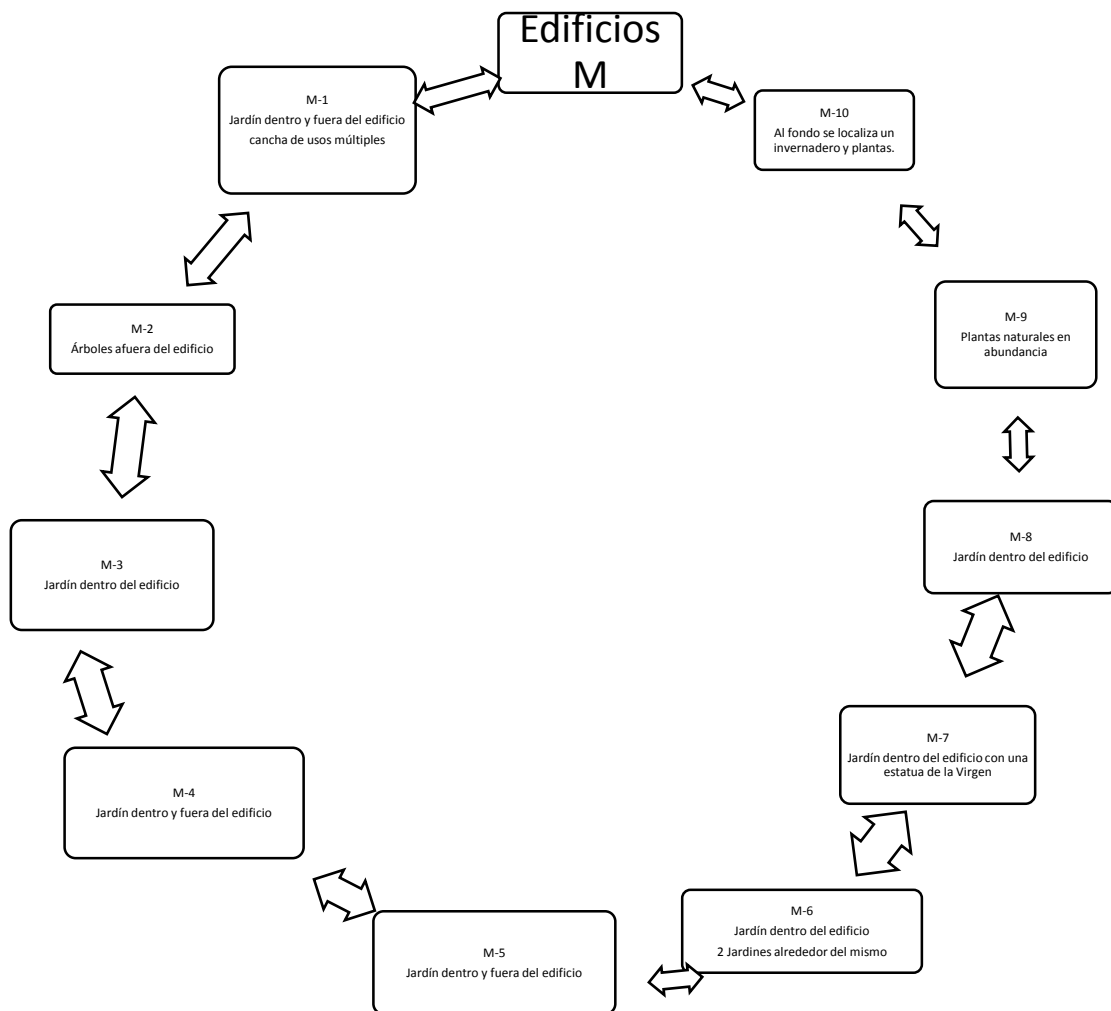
Edificios M

M-1
Jardín dentro y fuera del edificio
cancha de usos múltiples

M-10
Al fondo se localiza un invernadero y plantas.

M-2
Árboles afuera del edificio

M-9
Plantas naturales en abundancia

M-3
Jardín dentro del edificio

M-8
Jardín dentro del edificio

M-7
Jardín dentro del edificio con una estatua de la Virgen

M-4
Jardín dentro y fuera del edificio

M-6
Jardín dentro del edificio
2 Jardines alrededor del mismo

M-5
Jardín dentro y fuera del edificio